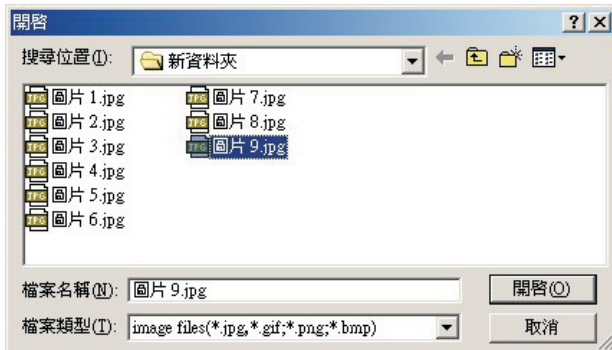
開啓

?

X

搜尋位置(I): 新資料夾

JPG 圖片 1.jpg
JPG 圖片 2.jpg
JPG 圖片 3.jpg
JPG 圖片 4.jpg
JPG 圖片 5.jpg
JPG 圖片 6.jpg
JPG 圖片 7.jpg
JPG 圖片 8.jpg
JPG 圖片 9.jpg

檔案名稱(N): 圖片 9.jpg

開啓(O)

檔案類型(T): image files(*.jpg,*.gif;*.png;*.bmp)

取消